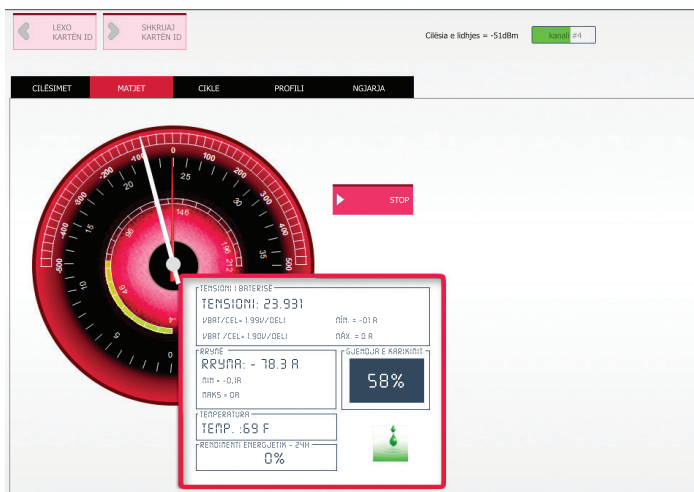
LEXO KARTËN ID

SHKRUAJ KARTËN ID

Cilësia e lidhjes = -51dBm

kanali #4

CILËSIMET | MATJET | CIKLE | PROFILI | NGJARJA

-100 -200 -300 -400 -500 0 100 200 300 400 500

25 15 5 0 5 15 25

146 212 30 96 68

STOP

TENSIONI I BATERISË
TENSIONI: 23.93V
VBAT/CEL= 1.99V/QELI
VBAT/CEL= 1.90V/QELI
MIN. = -01 A
MAX. = 0 A

RRYMË
RRYMA: - 78.3 A
MIN = -0,1A
MAKS = 0A

GJENDJA E KARIKIMIT
58%

TEMPERATURA
TEMP. :69 F

RENDIMENTI ENERGJETIK - 24H
0%